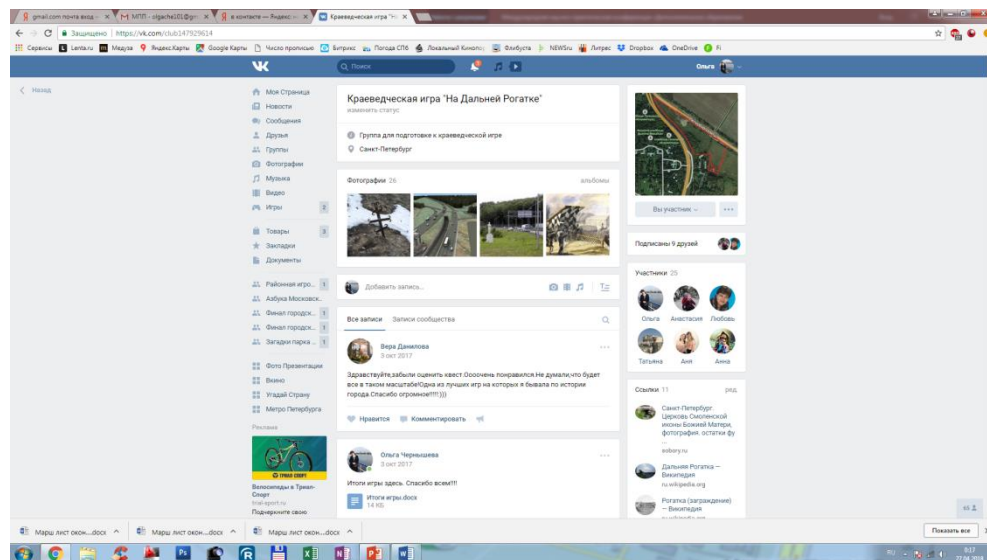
gmail.com почта вход × | МПП - olgache101@gm × | в контакте — Яндекс × | Краеведческая игра "Н ×

Защищено | https://vk.com/club147929614

Сервисы | Lenta.ru | Медуза | Яндекс.Карты | Google Карты | Число прописью | Битрикс | Погода СПб | Локальный Кинопо | Флибуста | NEWSru | Литрес | Dropbox | OneDrive

Поиск | Ольга

< Назад

Моя Страница
Новости
Сообщения
Друзья
Группы
Фотографии
Музыка
Видео
Игры 2

Товары 3
Закладки
Документы

Районная игро... 1
Азбука Московск...
Финал городск... 1
Финал городск... 1
Загадки парка ... 1

Фото Презентации
Вкино
Угадай Страну
Метро Петербурга

Реклама

ТРИАЛ-СПОРТ
Велосипеды в Триал-Спорт
trial-sport.ru
Подчеркните свою

Краеведческая игра "На Дальней Рогатке"
изменить статус

Группа для подготовки к краеведческой игре
Санкт-Петербург

Фотографии 26 альбомы

Добавить запись...

Все записи Записи сообщества

Вера Данилова
3 окт 2017

Здравствуйте,забыли оценить квест.Оооочень понравился.Не думали,что будет все в таком масштабе!Одна из лучших игр на которых я бывала по истории города.Спасибо огромное!!!!!:)))

Нравится Комментировать

Ольга Чернышева
3 окт 2017

Итоги игры здесь. Спасибо всем!!!

Итоги игры.docx
14 КБ

Вы участник | ...

Подписаны 9 друзей

Участники 25

Ольга Анастасия Любовь
Татьяна Аня Анна

Ссылки 11 ред.

Санкт-Петербург Церковь Смоленской иконы Божией Матери, фотография. остатки фу ...
sobory.ru

Дальняя Рогатка — Википедия
ru.wikipedia.org

Рогатка (заграждение) — Википедия
ru.wikipedia.org

Марш лист окон....docx ^ | Марш лист окон....docx ^ | Марш лист окон....docx ^ | Показать все

RU 9:17 27.04.2018